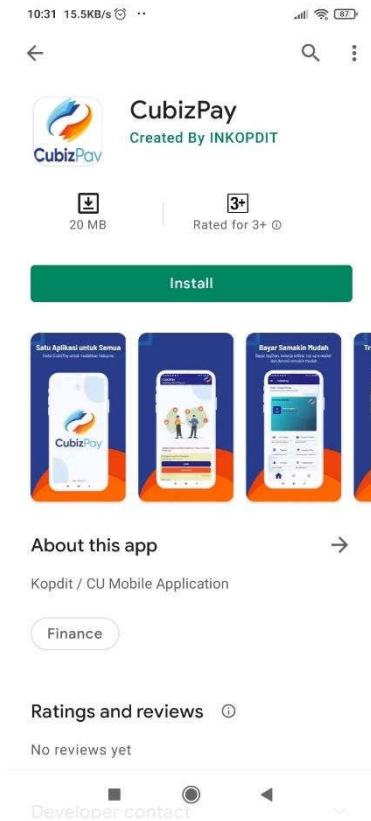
10:31 15.5KB/s ⏰ ··

87

CubizPay

CubizPay
Created By INKOPDIT

20 MB

3+
Rated for 3+ ⓘ

Install

Satu Aplikasi untuk Semua
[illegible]

CubizPay

Bayar Semakin Mudah
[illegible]

Tr

About this app

Kopdit / CU Mobile Application

Finance

Ratings and reviews ⓘ

No reviews yet

Developer contact